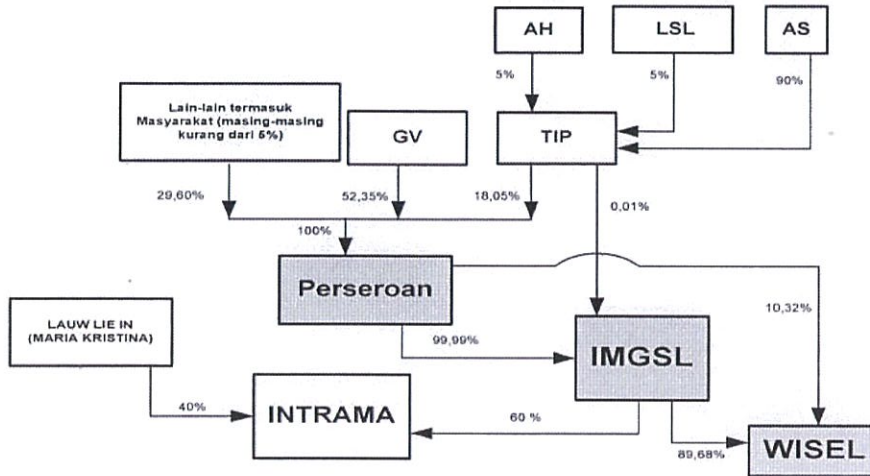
AH

LSL

AS

5%

5%

90%

Lain-lain termasuk Masyarakat (masing-masing kurang dari 5%)

GV

TIP

29,60%

52,35%

18,05%

0,01%

100%

Perseroan

10,32%

LAUW LIE IN (MARIA KRISTINA)

99,99%

IMGSL

40%

INTRAMA

60 %

89,68%

WISEL